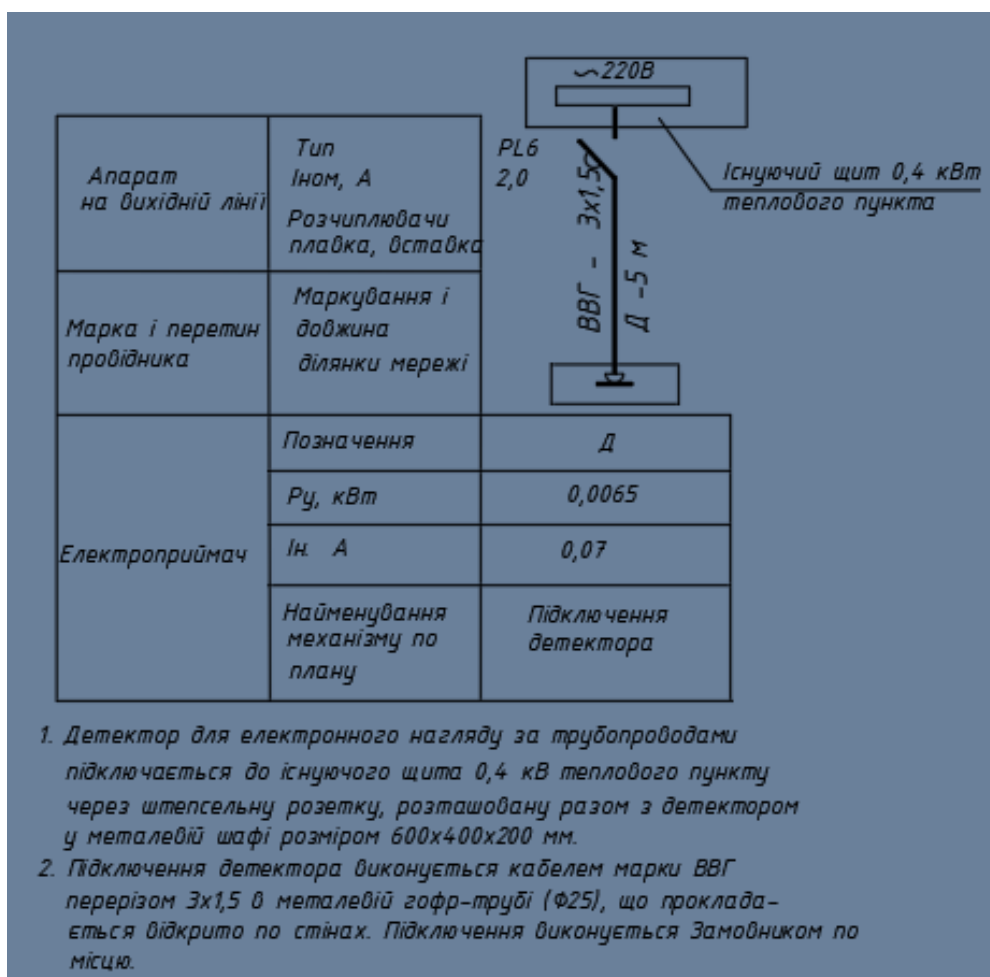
~220В

Існуючий щит 0,4 кВт теплового пункта

| Апарат на вихідній лінії | Тип Іном, А Розчиплювачи плавка, вставка | PL6 2,0 |
|---|---|---|
| Марка і перетин провідника | Маркування і довжина ділянки мережі | ВВГ – 3х1,5 Д –5 м |
| Електроприймач | Позначення | Д |
| | Ру, кВт | 0,0065 |
| | Ін. А | 0,07 |
| | Найменування механізму по плану | Підключення детектора |

1. Детектор для електронного нагляду за трубопроводами підключається до існуючого щита 0,4 кВ теплового пункту через штепсельну розетку, розташовану разом з детектором у металевій шафі розміром 600х400х200 мм.
2. Підключення детектора виконується кабелем марки ВВГ перерізом 3х1,5 в металевій гофр-трубі (Ф25), що прокладається відкрито по стінах. Підключення виконується Замовником по місцю.